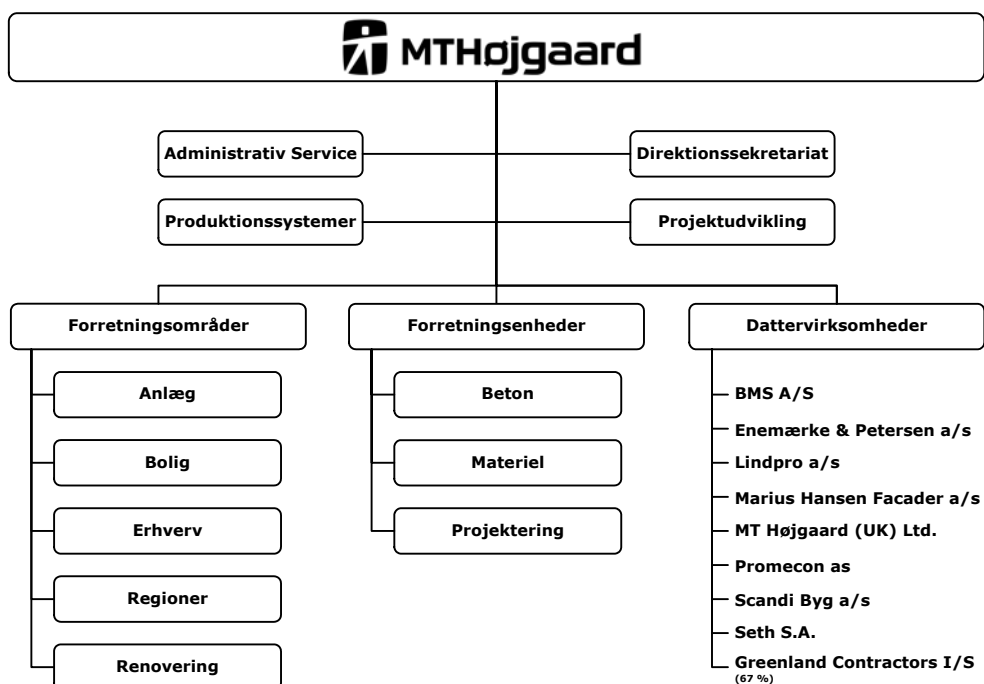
MTHøjgaard

Administrativ Service

Direktionssekretariat

Produktionssystemer

Projektudvikling

Forretningsområder

Anlæg

Bolig

Erhverv

Regioner

Renovering

Forretningsenheder

Beton

Materiel

Projektering

Dattervirksomheder

BMS A/S

Enemærke & Petersen a/s

Lindpro a/s

Marius Hansen Facader a/s

MT Højgaard (UK) Ltd.

Promecon as

Scandi Byg a/s

Seth S.A.

Greenland Contractors I/S (67 %)